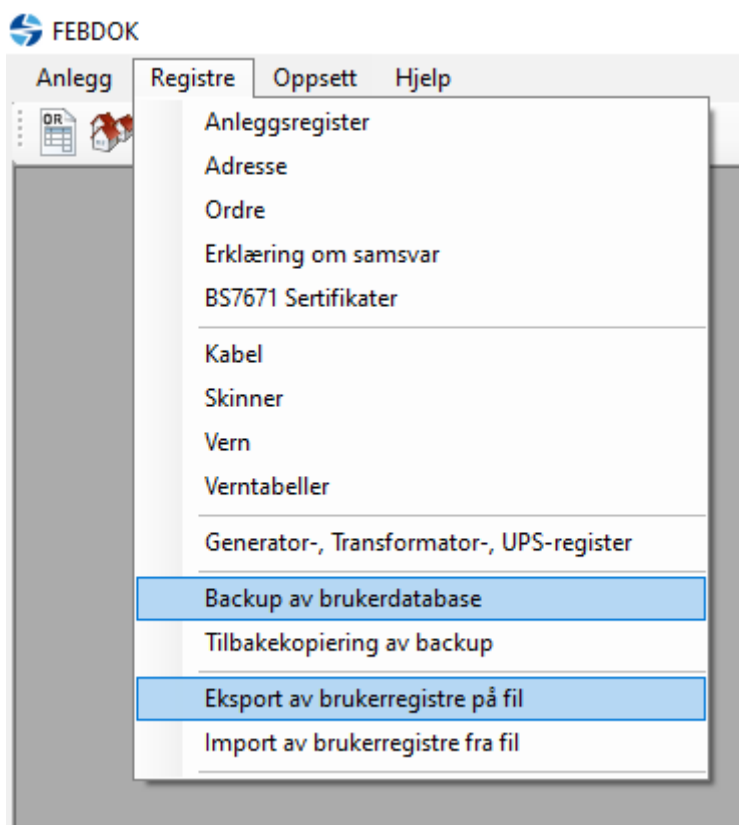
FEBDOK

Anlegg Registre Oppsett Hjelp

OR

Anleggsregister
Adresse
Ordre
Erklæring om samsvar
BS7671 Sertifikater

Kabel
Skinner
Vern
Verntabeller

Generator-, Transformator-, UPS-register

Backup av brukerdatabase
Tilbakekopiering av backup

Eksport av brukerregistre på fil
Import av brukerregistre fra fil